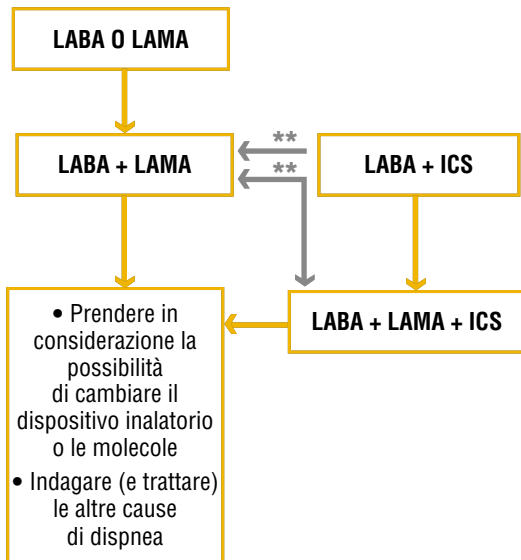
LABA O LAMA

LABA + LAMA

**

**

LABA + ICS

• Prendere in considerazione la possibilità di cambiare il dispositivo inalatorio o le molecole
• Indagare (e trattare) le altre cause di dispnea

LABA + LAMA + ICS